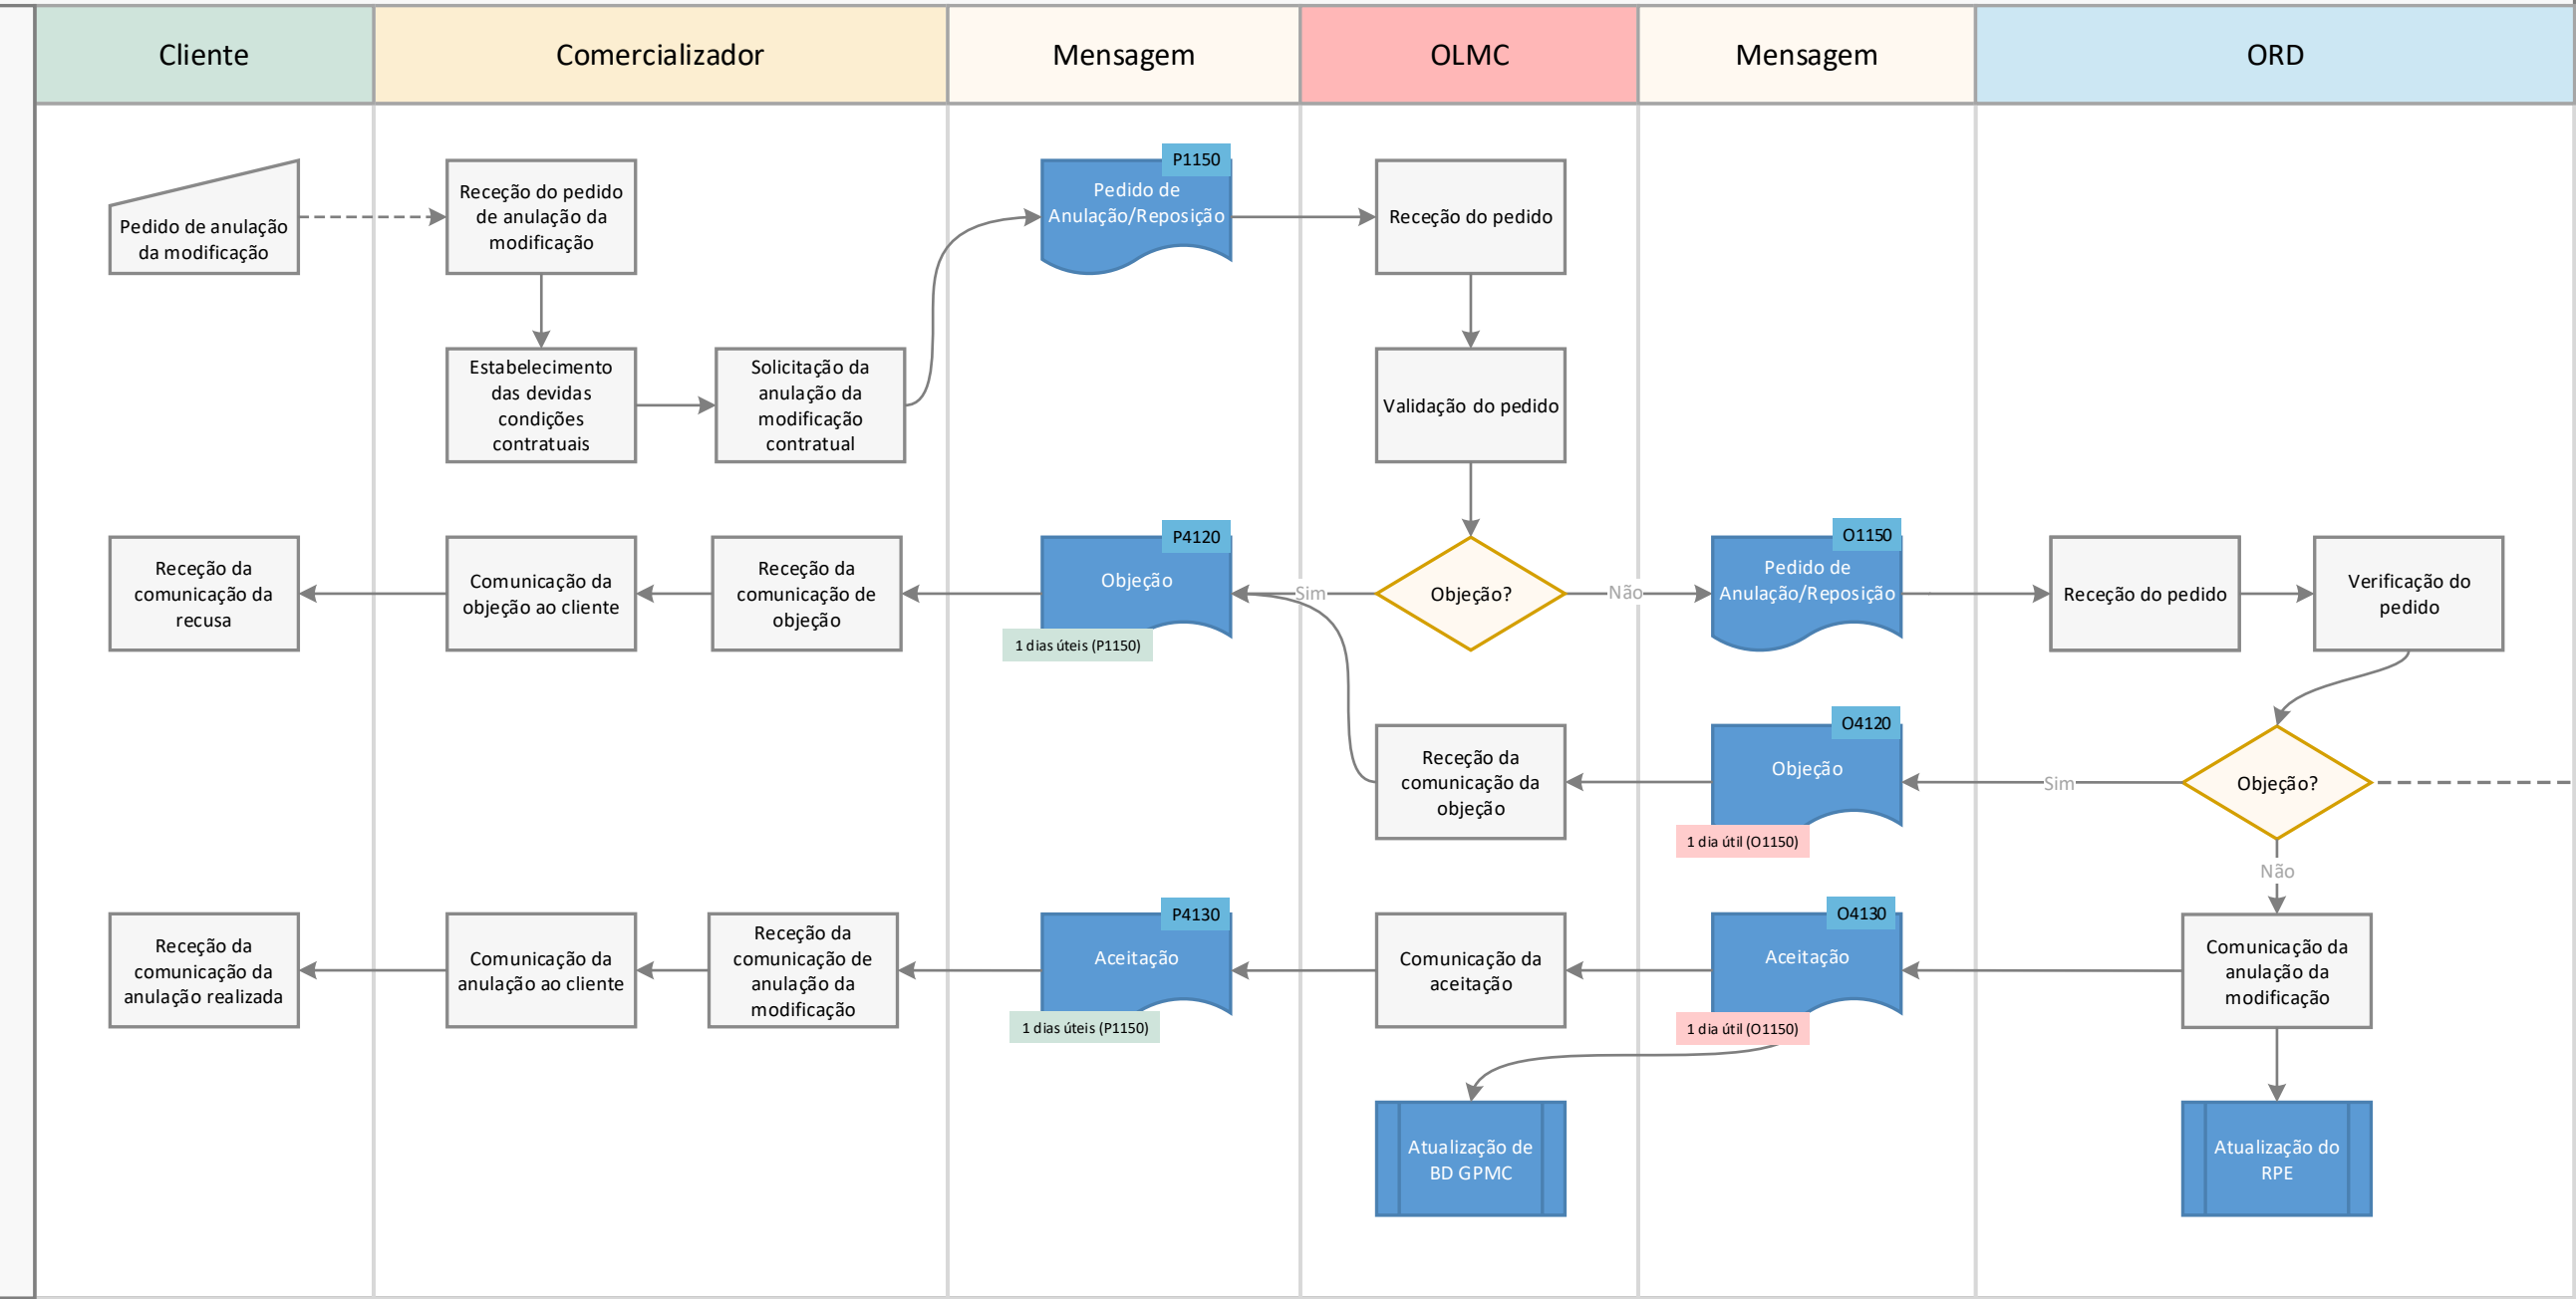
| Cliente | Comercializador | Mensagem | OLMC | Mensagem | ORD |
|---|---|---|---|---|---|

Pedido de anulação da modificação

Receção do pedido de anulação da modificação

Estabelecimento das devidas condições contratuais

Solicitação da anulação da modificação contratual

P1150
Pedido de Anulação/Reposição

Receção do pedido

Validação do pedido

Objeção?

Sim

Não

P4120
Objeção

1 dias úteis (P1150)

O1150
Pedido de Anulação/Reposição

Receção do pedido

Verificação do pedido

Receção da comunicação da recusa

Comunicação da objeção ao cliente

Receção da comunicação de objeção

Receção da comunicação da objeção

O4120
Objeção

1 dia útil (O1150)

Sim

Objeção?

Não

Receção da comunicação da anulação realizada

Comunicação da anulação ao cliente

Receção da comunicação de anulação da modificação

P4130
Aceitação

1 dias úteis (P1150)

Comunicação da aceitação

O4130
Aceitação

1 dia útil (O1150)

Comunicação da anulação da modificação

Atualização de BD GPMC

Atualização do RPE